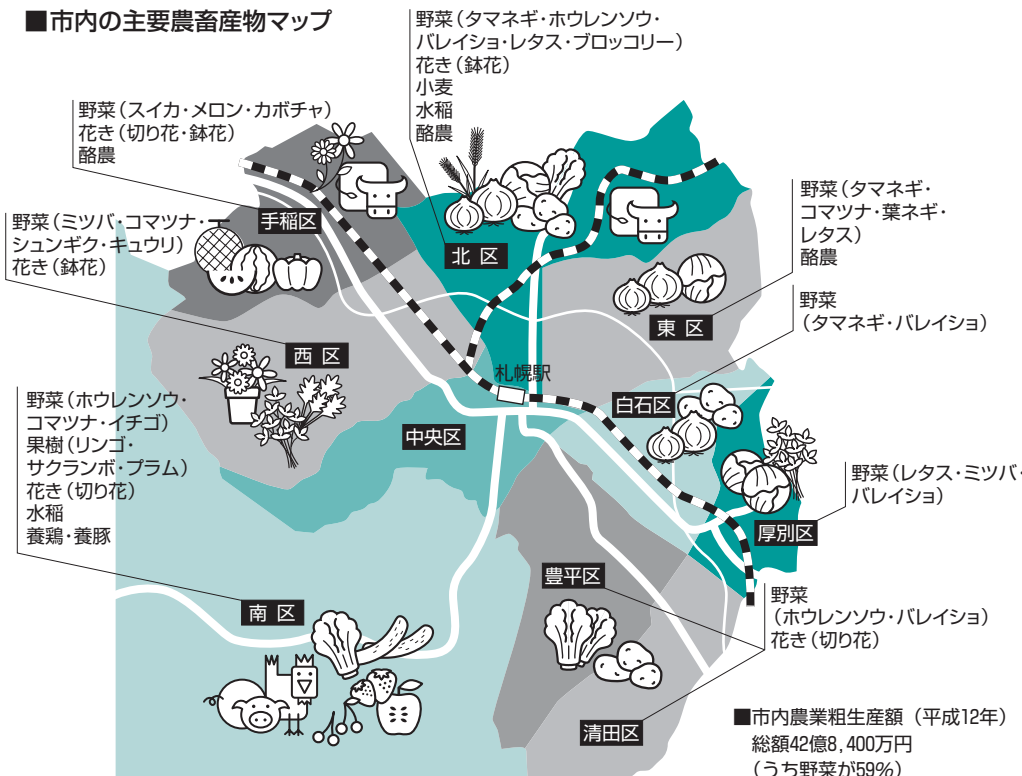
■市内の主要農畜産物マップ

野菜（タマネギ・ホウレンソウ・バレイショ・レタス・ブロッコリー）
花き（鉢花）
小麦
水稲
酪農

野菜（スイカ・メロン・カボチャ）
花き（切り花・鉢花）
酪農

野菜（ミツバ・コマツナ・シュンギク・キュウリ）
花き（鉢花）

手稲区

北 区

野菜（タマネギ・コマツナ・葉ネギ・レタス）
酪農

東 区

野菜
（タマネギ・バレイショ）

西 区

札幌駅

白石区

野菜（ホウレンソウ・コマツナ・イチゴ）
果樹（リンゴ・サクランボ・プラム）
花き（切り花）
水稲
養鶏・養豚

中央区

野菜（レタス・ミツバ・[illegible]
バレイショ）

厚別区

豊平区

野菜
（ホウレンソウ・バレイショ）
花き（切り花）

南 区

清田区

■市内農業粗生産額（平成12年）
総額42億8,400万円
（うち野菜が59%）